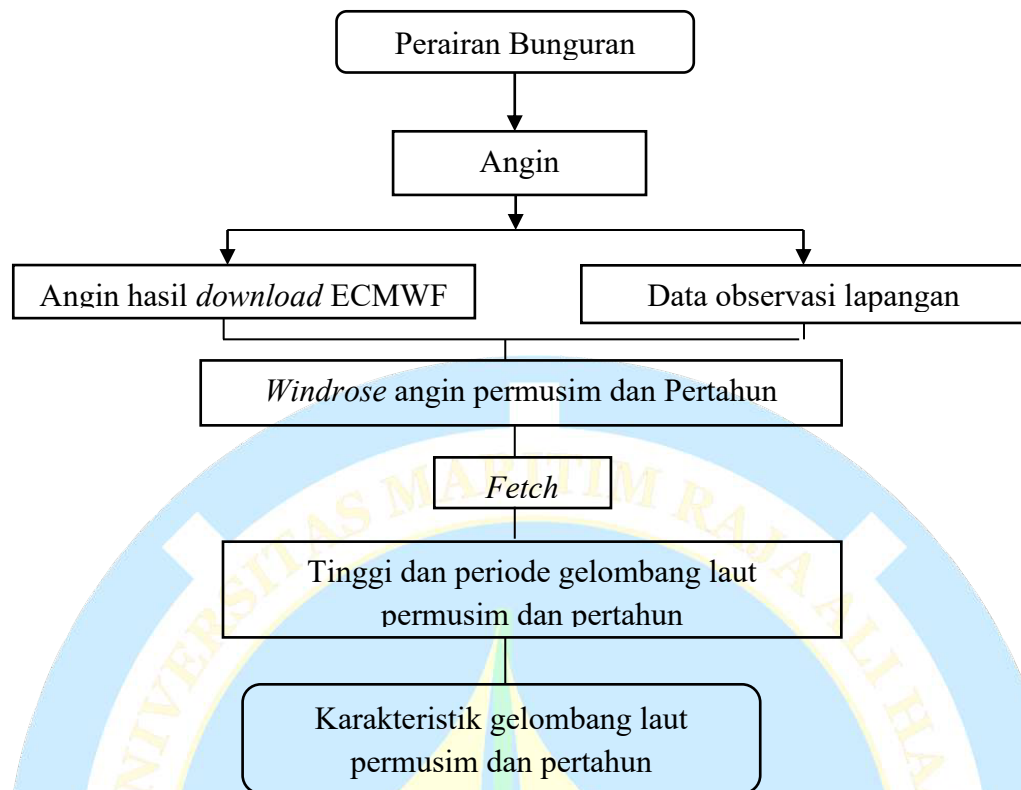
Perairan Bunguran

Angin

Angin hasil *download* ECMWF

Data observasi lapangan

*Windrose* angin permusim dan Pertahun

*Fetch*

Tinggi dan periode gelombang laut permusim dan pertahun

Karakteristik gelombang laut permusim dan pertahun

UNIVERSITAS MARITIM RAJA ALI HA